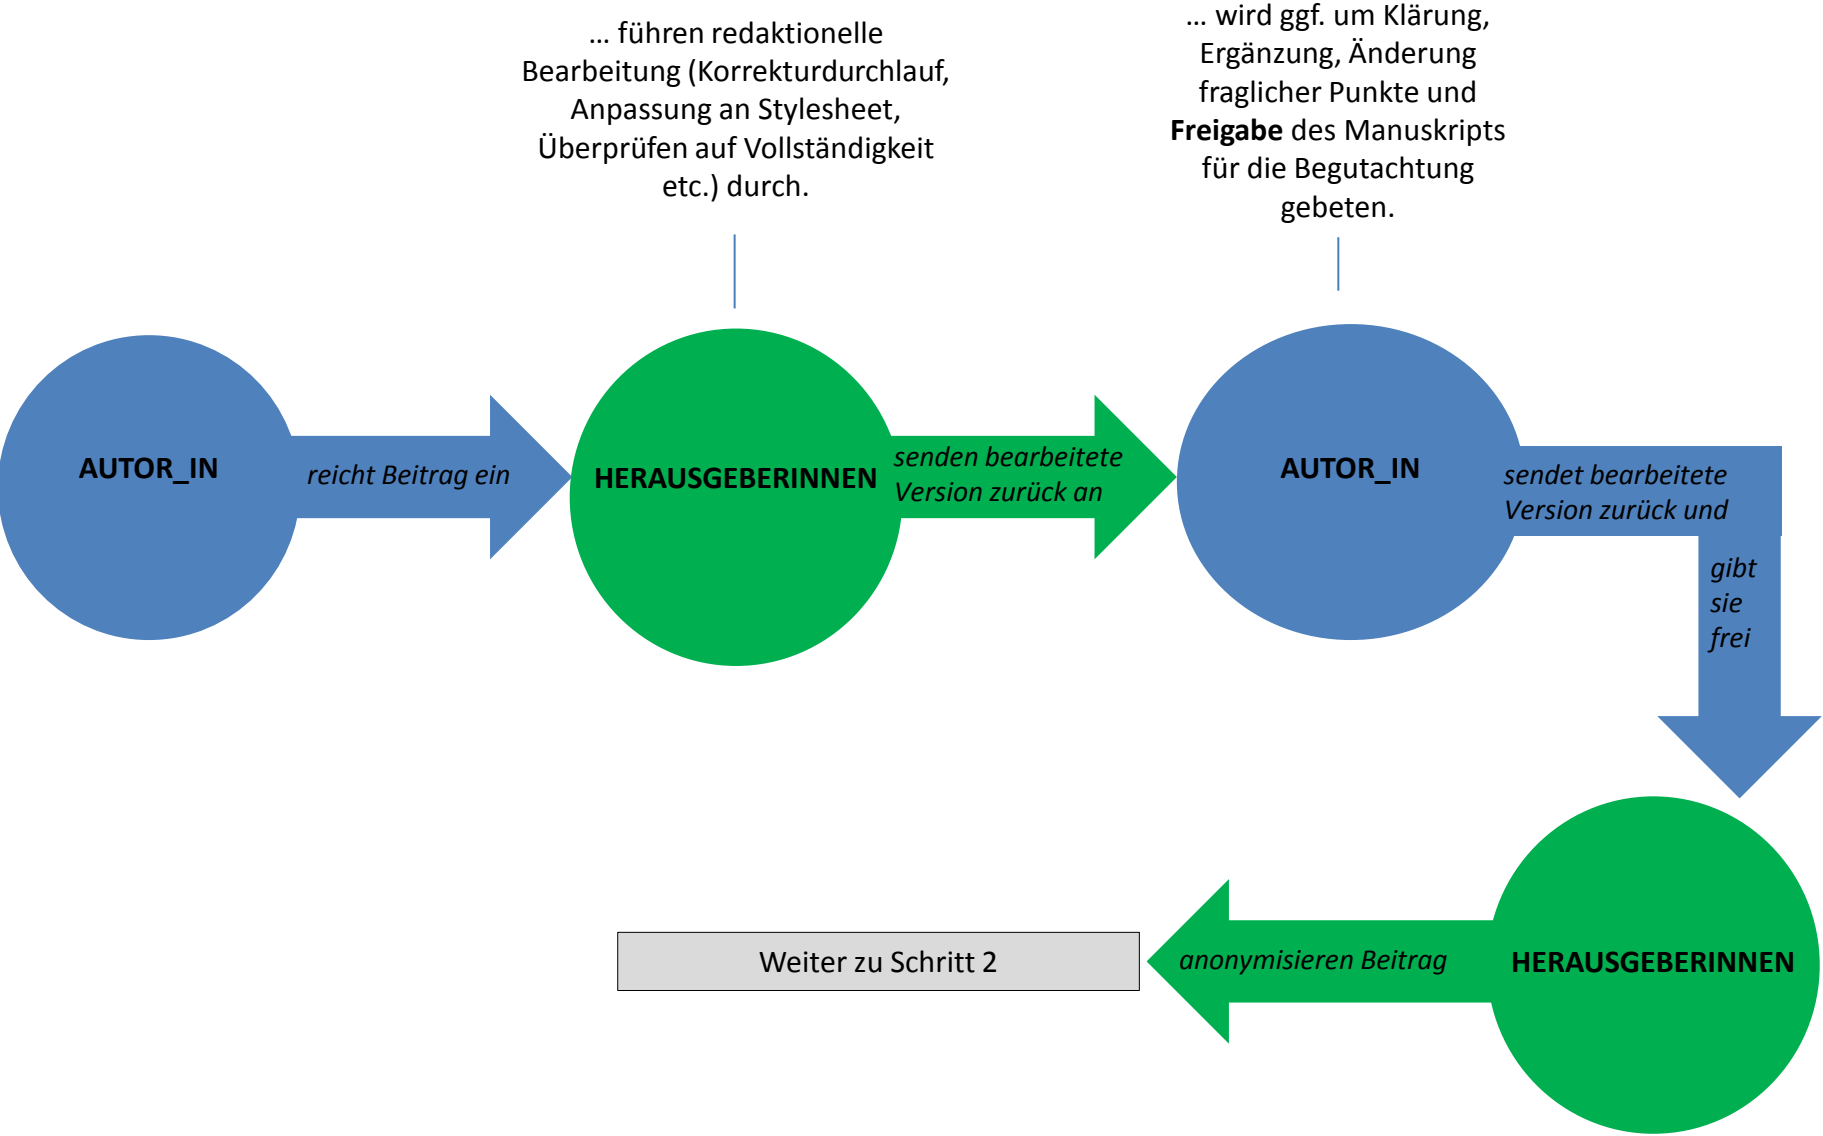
… führen redaktionelle Bearbeitung (Korrekturdurchlauf, Anpassung an Stylesheet, Überprüfen auf Vollständigkeit etc.) durch.

… wird ggf. um Klärung, Ergänzung, Änderung fraglicher Punkte und **Freigabe** des Manuskripts für die Begutachtung gebeten.

AUTOR_IN

reicht Beitrag ein

HERAUSGEBERINNEN

senden bearbeitete Version zurück an

AUTOR_IN

sendet bearbeitete Version zurück und

gibt sie frei

HERAUSGEBERINNEN

anonymisieren Beitrag

Weiter zu Schritt 2